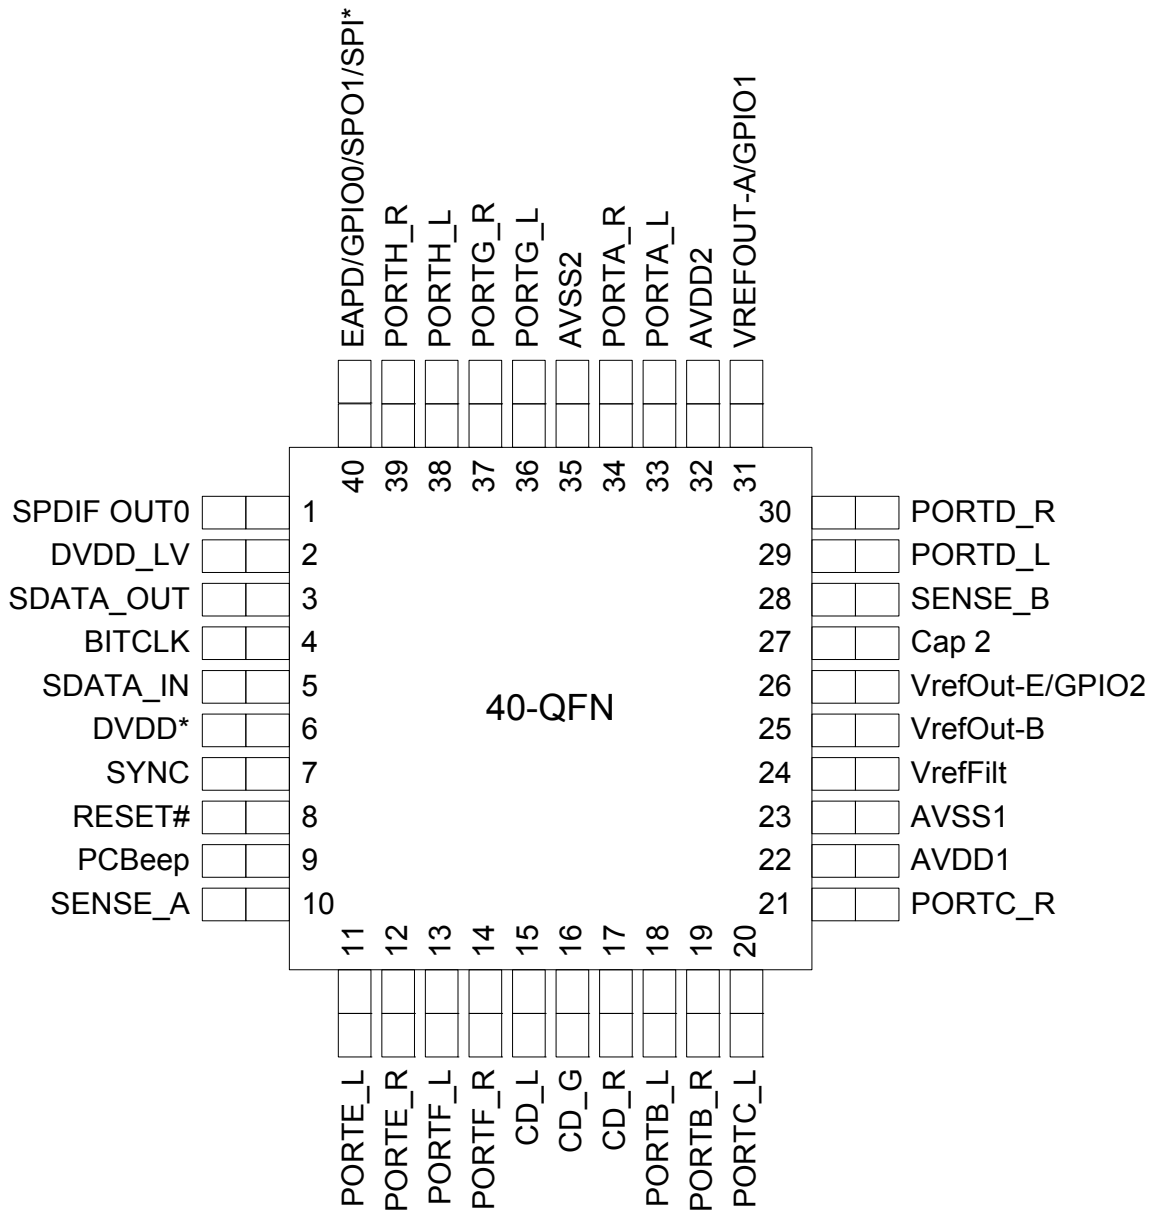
EAPD/GPIO0/SPO1/SPI*
PORTH_R
PORTH_L
PORTG_R
PORTG_L
AVSS2
PORTA_R
PORTA_L
AVDD2
VREFOUT-A/GPIO1

40
39
38
37
36
35
34
33
32
31

SPDIF OUT0 1
DVDD_LV 2
SDATA_OUT 3
BITCLK 4
SDATA_IN 5
DVDD* 6
SYNC 7
RESET# 8
PCBeep 9
SENSE_A 10

30 PORTD_R
29 PORTD_L
28 SENSE_B
27 Cap 2
26 VrefOut-E/GPIO2
25 VrefOut-B
24 VrefFilt
23 AVSS1
22 AVDD1
21 PORTC_R

40-QFN

11
12
13
14
15
16
17
18
19
20

PORTE_L
PORTE_R
PORTF_L
PORTF_R
CD_L
CD_G
CD_R
PORTB_L
PORTB_R
PORTC_L